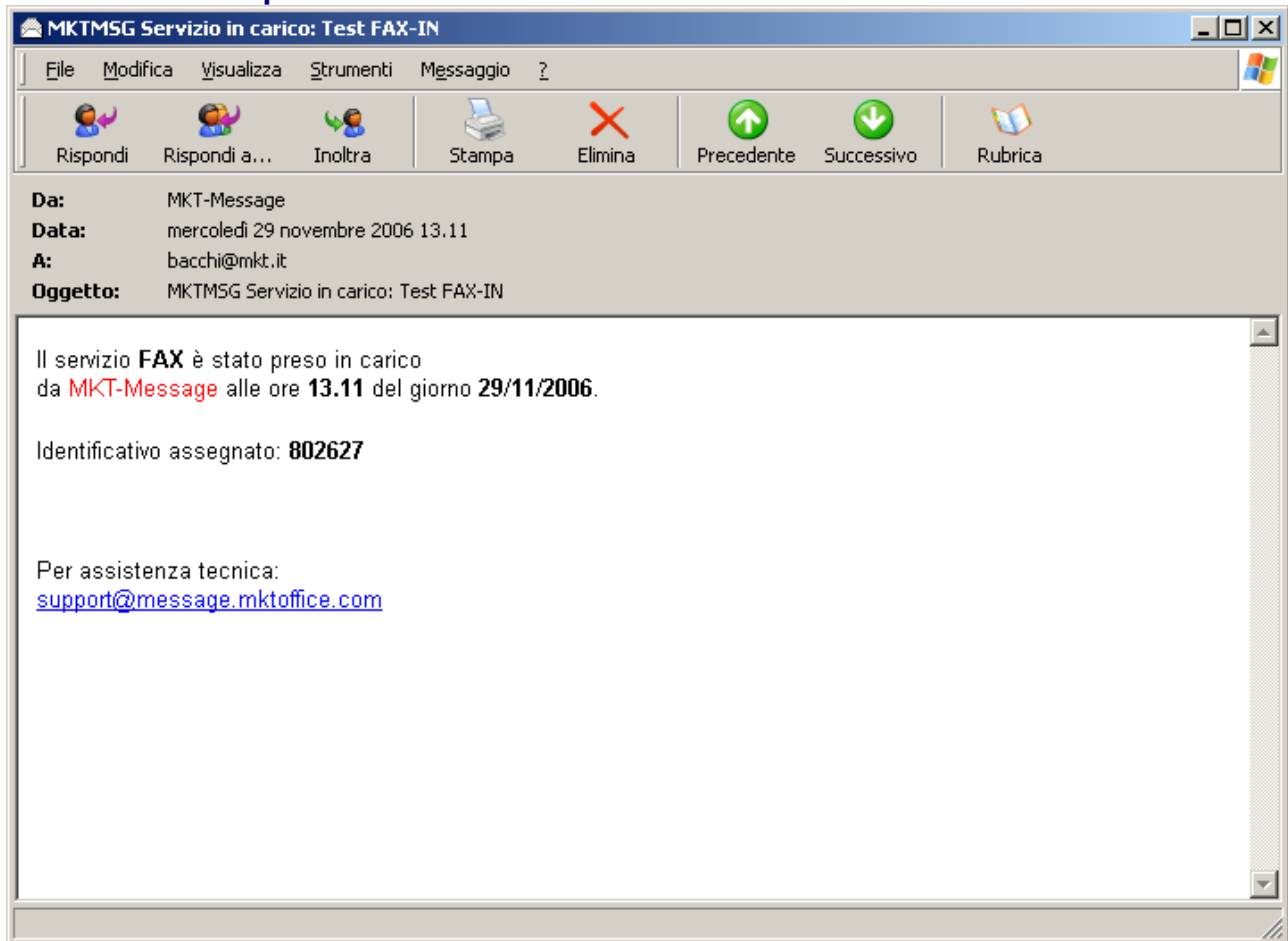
MKTMSG Servizio in carico: Test FAX-IN

File Modifica Visualizza Strumenti Messaggio ?

Rispondi Rispondi a... Inoltra Stampa Elimina Precedente Successivo Rubrica

Da: MKT-Message
Data: mercoledì 29 novembre 2006 13.11
A: bacchi@mkt.it
Oggetto: MKTMSG Servizio in carico: Test FAX-IN

Il servizio **FAX** è stato preso in carico da MKT-Message alle ore **13.11** del giorno **29/11/2006**.

Identificativo assegnato: **802627**

Per assistenza tecnica:
support@message.mktoffice.com